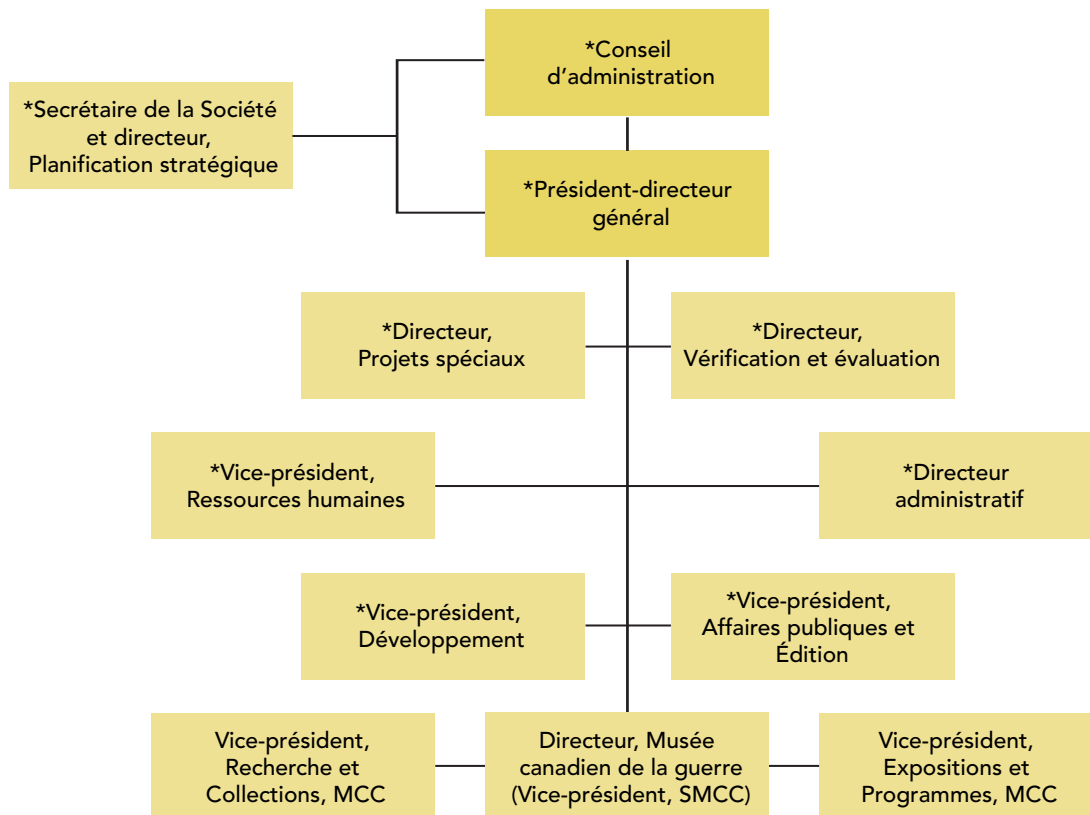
*Conseil d’administration

*Secrétaire de la Société et directeur, Planification stratégique

*Président-directeur général

*Directeur, Projets spéciaux

*Directeur, Vérification et évaluation

*Vice-président, Ressources humaines

*Directeur administratif

*Vice-président, Développement

*Vice-président, Affaires publiques et Édition

Vice-président, Recherche et Collections, MCC

Directeur, Musée canadien de la guerre (Vice-président, SMCC)

Vice-président, Expositions et Programmes, MCC